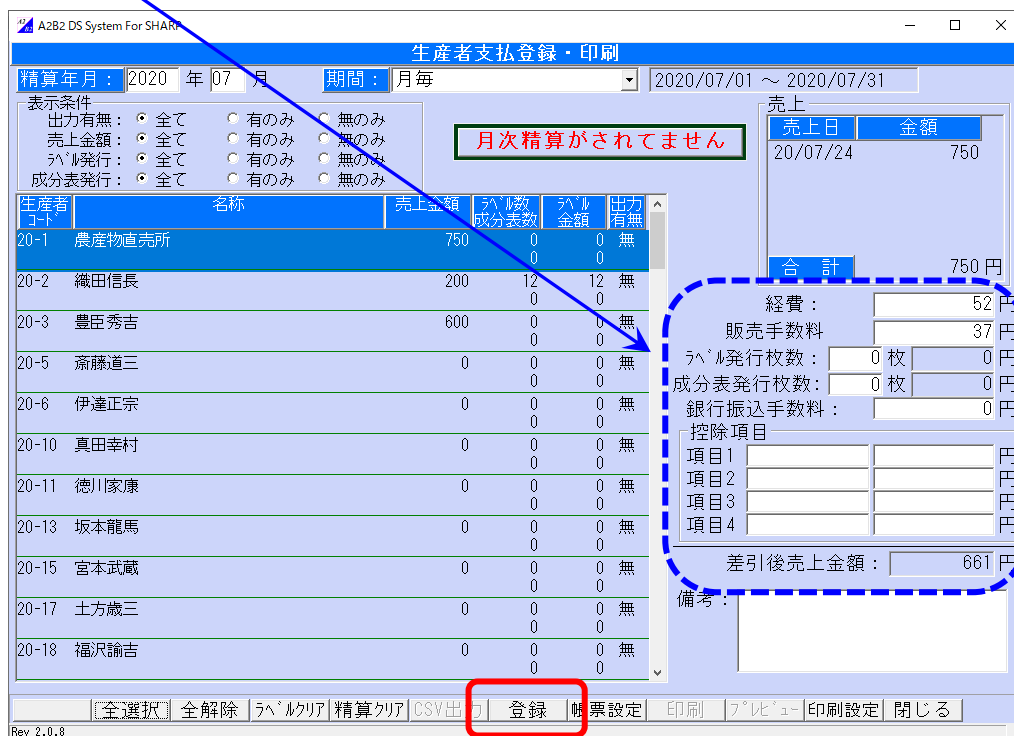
A2B2 DS System For SHARP

生産者支払登録・印刷

精算年月：2020 年 07 月　期間：月毎　2020/07/01 ～ 2020/07/31

表示条件
出力有無：全て　有のみ　無のみ
売上金額：全て　有のみ　無のみ
ﾗﾍﾞﾙ発行：全て　有のみ　無のみ
成分表発行：全て　有のみ　無のみ

月次精算がされてません

| 生産者ｺｰﾄﾞ | 名称 | 売上金額 | ﾗﾍﾞﾙ数 成分表数 | ﾗﾍﾞﾙ 金額 | 出力 有無 |
|---|---|---|---|---|---|
| 20-1 | 農産物直売所 | 750 | 0 0 | 0 0 | 無 |
| 20-2 | 織田信長 | 200 | 12 0 | 12 0 | 無 |
| 20-3 | 豊臣秀吉 | 600 | 0 0 | 0 0 | 無 |
| 20-5 | 斎藤道三 | 0 | 0 0 | 0 0 | 無 |
| 20-6 | 伊達正宗 | 0 | 0 0 | 0 0 | 無 |
| 20-10 | 真田幸村 | 0 | 0 0 | 0 0 | 無 |
| 20-11 | 徳川家康 | 0 | 0 0 | 0 0 | 無 |
| 20-13 | 坂本龍馬 | 0 | 0 0 | 0 0 | 無 |
| 20-15 | 宮本武蔵 | 0 | 0 0 | 0 0 | 無 |
| 20-17 | 土方歳三 | 0 | 0 0 | 0 0 | 無 |
| 20-18 | 福沢諭吉 | 0 | 0 0 | 0 0 | 無 |

売上
| 売上日 | 金額 |
|---|---|
| 20/07/24 | 750 |

合　計　750 円

経費：52 円
販売手数料　37 円
ﾗﾍﾞﾙ発行枚数：0 枚　0 円
成分表発行枚数：0 枚　0 円
銀行振込手数料：0 円
控除項目
項目1　円
項目2　円
項目3　円
項目4　円
差引後売上金額：661 円
備考：

全選択　全解除　ﾗﾍﾞﾙクリア　精算クリア　CSV出力　登録　帳票設定　印刷　ﾌﾟﾚﾋﾞｭｰ　印刷設定　閉じる

Rev 2.0.8